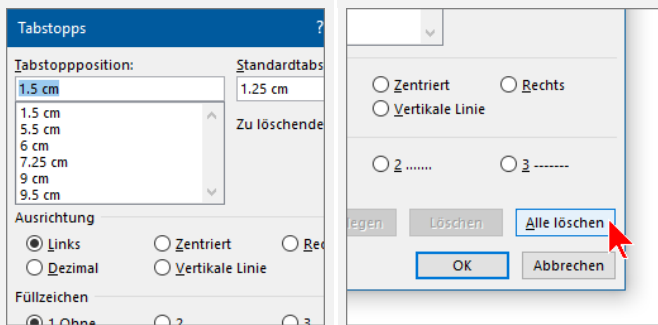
Tabstopps

?

Tabstoppposition:

1.5 cm

1.5 cm
5.5 cm
6 cm
7.25 cm
9 cm
9.5 cm

Standardtabs

1.25 cm

Zu löschende

Ausrichtung

Links

Zentriert

Rec

Dezimal

Vertikale Linie

Füllzeichen

1 Ohne

2

3

Zentriert

Rechts

Vertikale Linie

2 .......

3 -------

legen

Löschen

Alle löschen

OK

Abbrechen